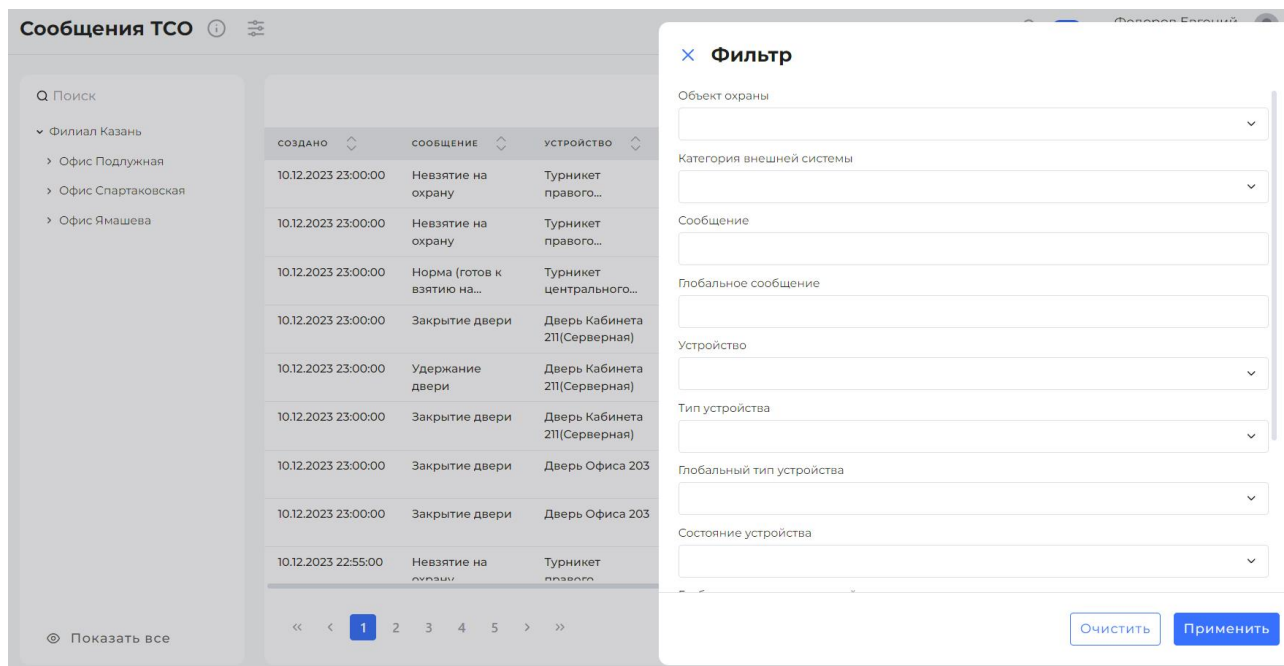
Сообщения ТСО

Федоров Евгений

Поиск

Филиал Казань

Офис Подлужная

Офис Спартаковская

Офис Ямашева

| СОЗДАНО | СООБЩЕНИЕ | УСТРОЙСТВО |
|---|---|---|
| 10.12.2023 23:00:00 | Невзятие на охрану | Турникет правого... |
| 10.12.2023 23:00:00 | Невзятие на охрану | Турникет правого... |
| 10.12.2023 23:00:00 | Норма (готов к взятию на... | Турникет центрального... |
| 10.12.2023 23:00:00 | Закрытие двери | Дверь Кабинета 211(Серверная) |
| 10.12.2023 23:00:00 | Удержание двери | Дверь Кабинета 211(Серверная) |
| 10.12.2023 23:00:00 | Закрытие двери | Дверь Кабинета 211(Серверная) |
| 10.12.2023 23:00:00 | Закрытие двери | Дверь Офиса 203 |
| 10.12.2023 23:00:00 | Закрытие двери | Дверь Офиса 203 |
| 10.12.2023 22:55:00 | Невзятие на охрану | Турникет правого |

« ‹ 1 2 3 4 5 › »

Показать все

× Фильтр

Объект охраны

Категория внешней системы

Сообщение

Глобальное сообщение

Устройство

Тип устройства

Глобальный тип устройства

Состояние устройства

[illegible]

Очистить

Применить